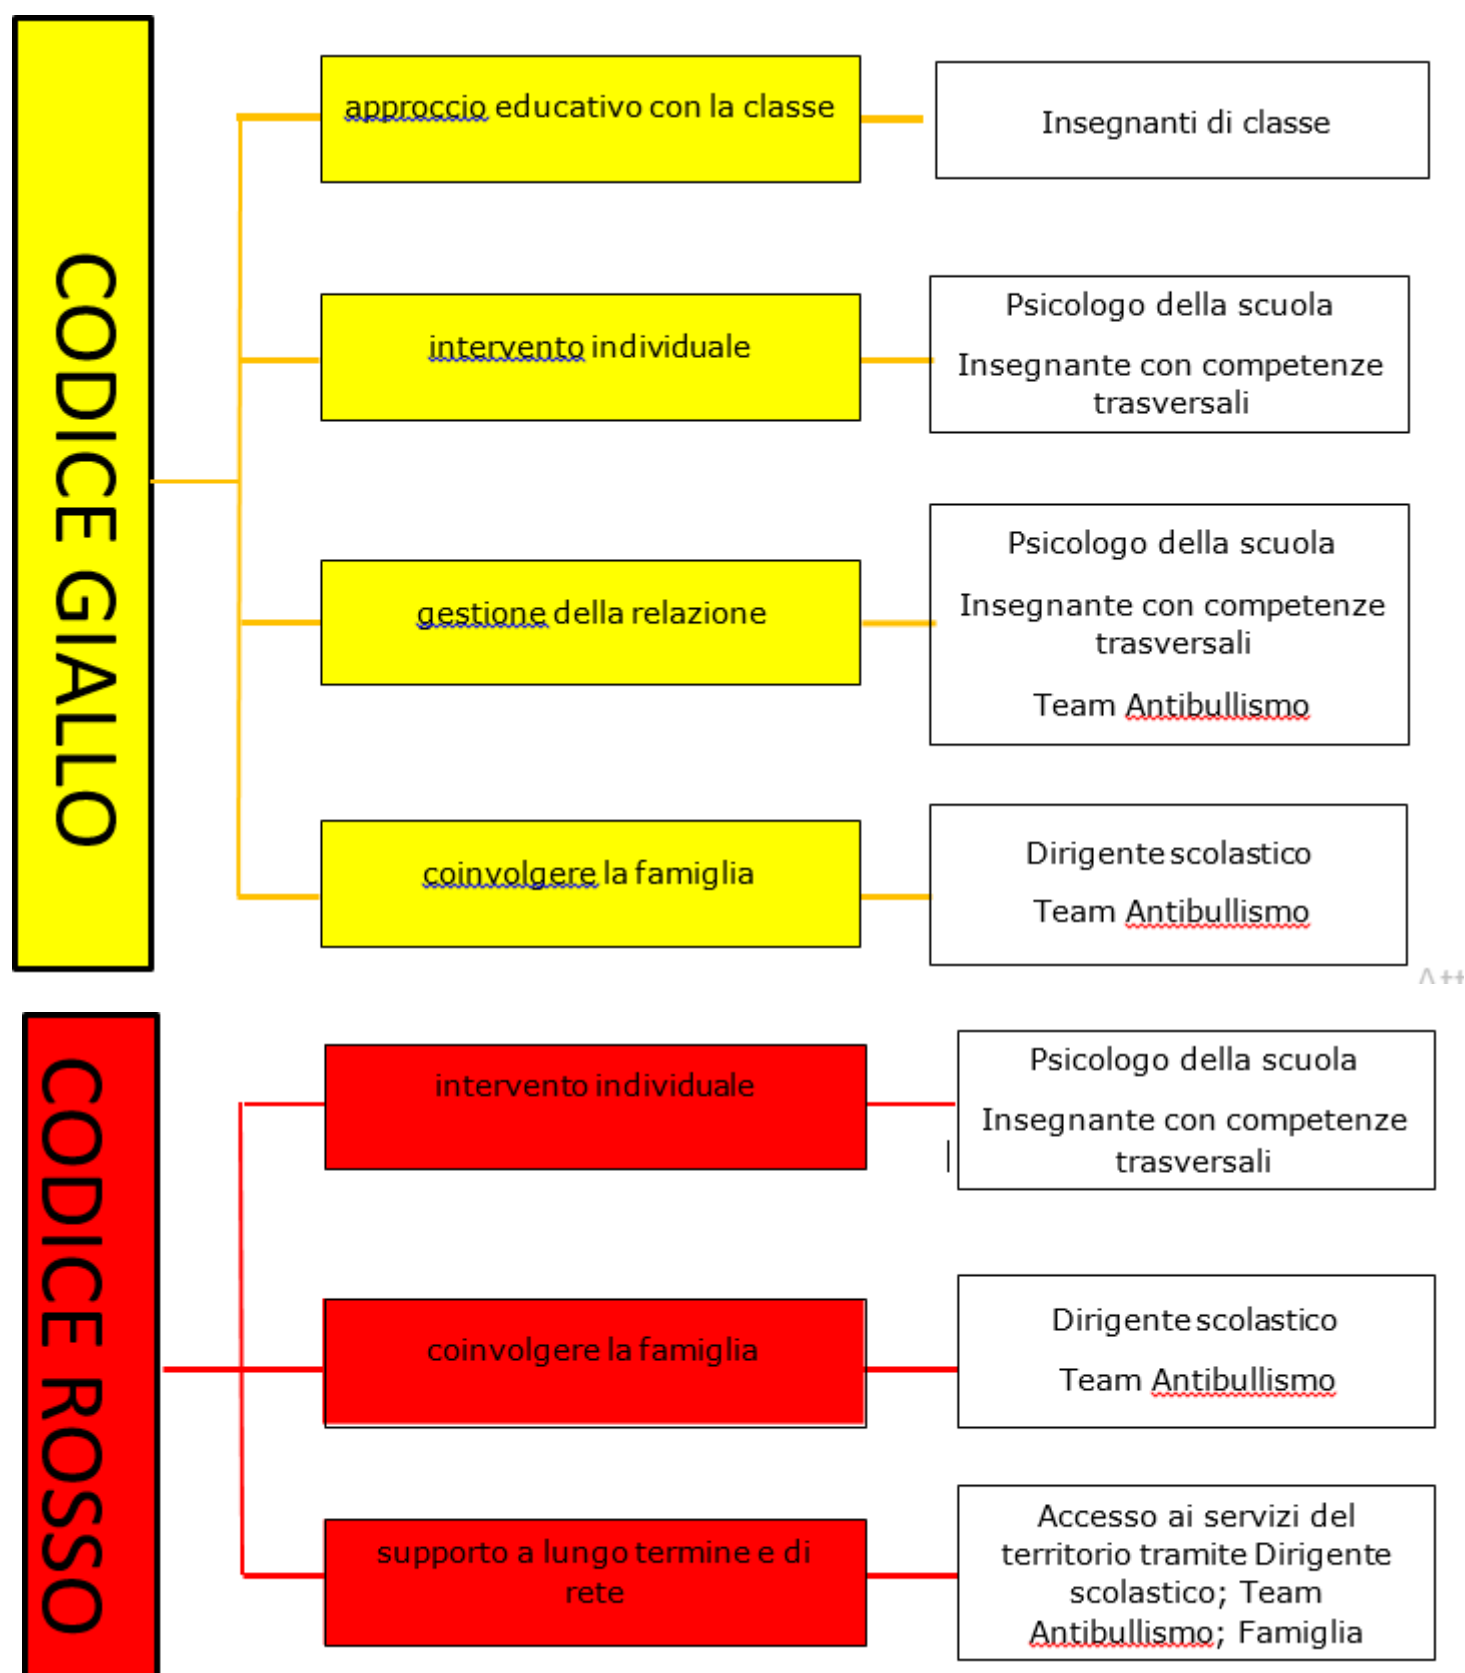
CODICE GIALLO

approccio educativo con la classe

Insegnanti di classe

intervento individuale

Psicologo della scuola

Insegnante con competenze trasversali

gestione della relazione

Psicologo della scuola

Insegnante con competenze trasversali

Team Antibullismo

coinvolgere la famiglia

Dirigente scolastico

Team Antibullismo

CODICE ROSSO

intervento individuale

Psicologo della scuola

Insegnante con competenze trasversali

coinvolgere la famiglia

Dirigente scolastico

Team Antibullismo

supporto a lungo termine e di rete

Accesso ai servizi del territorio tramite Dirigente scolastico; Team Antibullismo; Famiglia